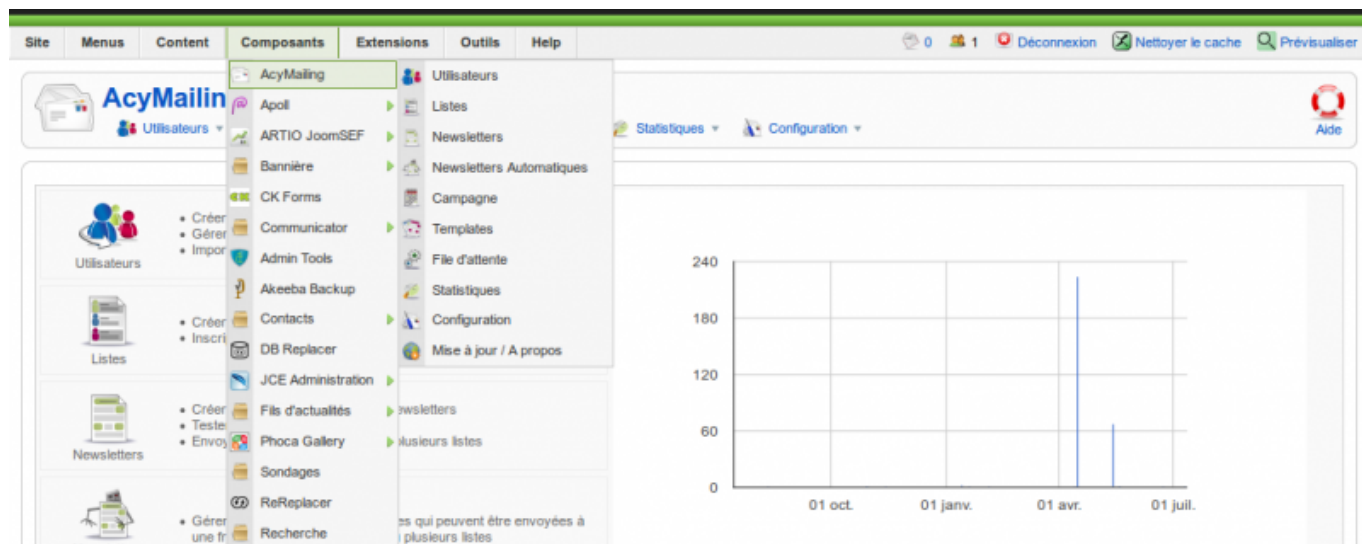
Site Menus Content Composants Extensions Outils Help

0 1 Déconnexion Nettoyer le cache Prévisualiser

AcyMailin

Utilisateurs Statistiques Configuration

Aide

AcyMailing
Apoll
ARTIO JoomSEF
Bannière
CK Forms
Communicator
Admin Tools
Akeeba Backup
Contacts
DB Replacer
JCE Administration
Fils d'actualités
Phoca Gallery
Sondages
ReReplacer
Recherche

Utilisateurs
Listes
Newsletters
Newsletters Automatiques
Campagne
Templates
File d'attente
Statistiques
Configuration
Mise à jour / A propos

Utilisateurs
• Créer
• Gérer
• Impor

Listes
• Créer
• Inscri

Newsletters
• Créer
• Teste
• Envoy

wsletters
plusieurs listes

• Gérer
une fr

es qui peuvent être envoyées à
plusieurs listes

240
180
120
60
0
01 oct.
01 janv.
01 avr.
01 juil.